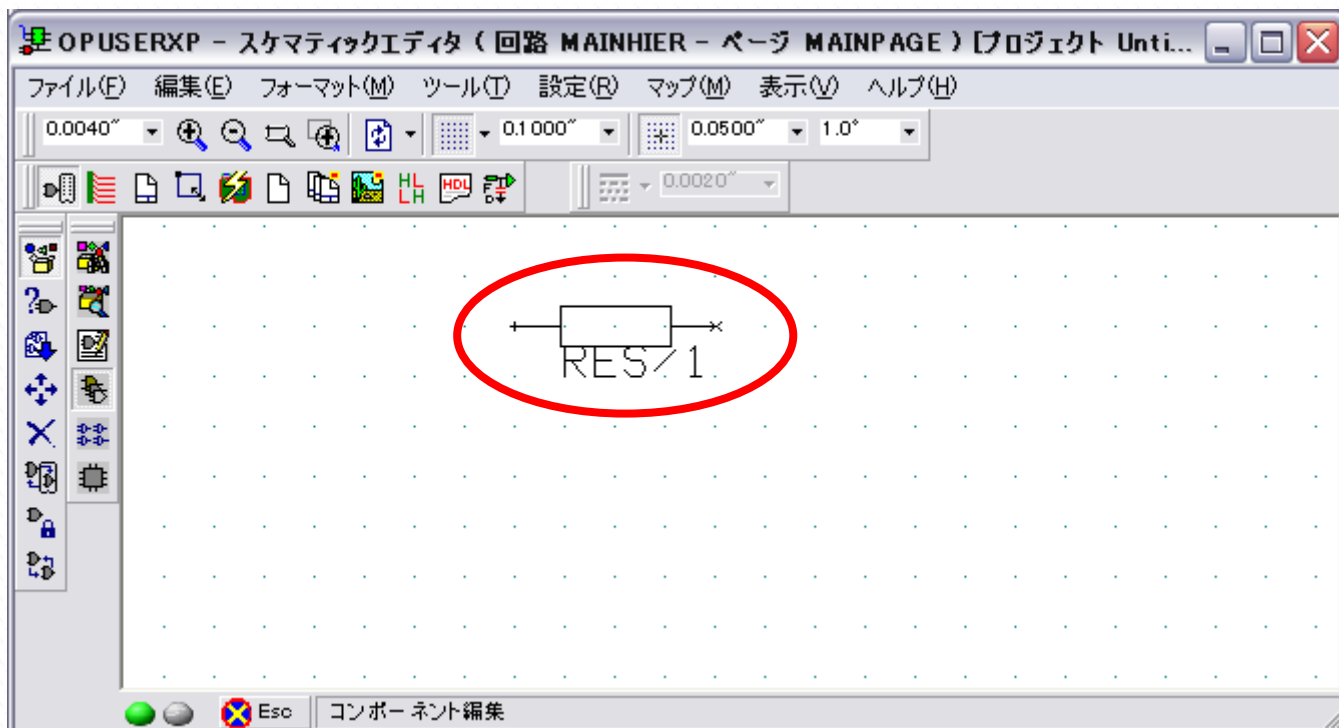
OPUSERXP - スケマティックエディタ ( 回路 MAINHIER - ページ MAINPAGE ) [プロジェクト Unti...

ファイル(F) 編集(E) フォーマット(M) ツール(T) 設定(R) マップ(M) 表示(V) ヘルプ(H)

0.0040″ 0.1000″ 0.0500″ 1.0°

HL LH HDL

0.0020″

RES/1

Esc コンポーネント編集